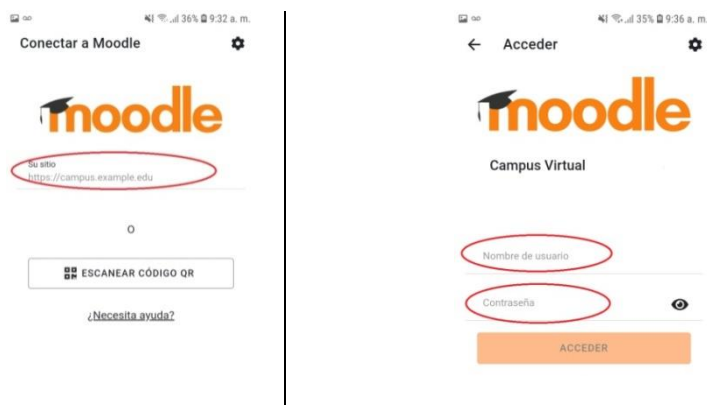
36% 9:32 a. m.

Conectar a Moodle

moodle

Su sitio
https://campus.example.edu

O

ESCANEAR CÓDIGO QR

¿Necesita ayuda?

35% 9:36 a. m.

Acceder

moodle

Campus Virtual

Nombre de usuario

Contraseña

ACCEDER